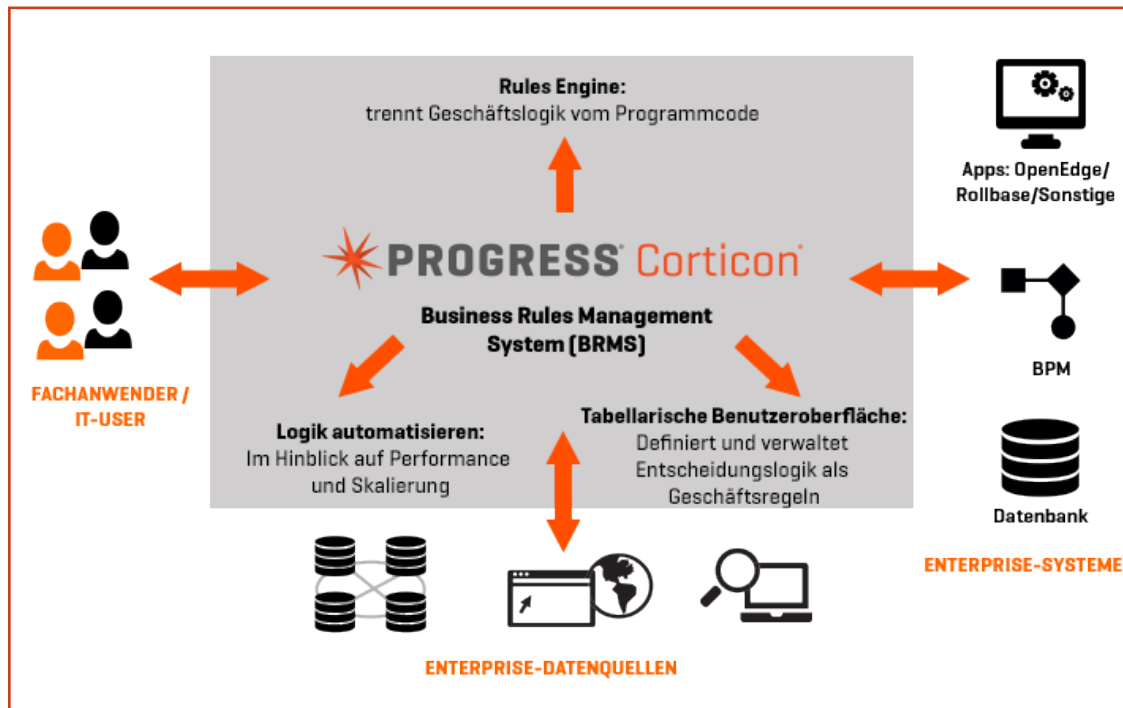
Rules Engine:
trennt Geschäftslogik vom Programmcode

PROGRESS Corticon

Business Rules Management System (BRMS)

Logik automatisieren:
Im Hinblick auf Performance und Skalierung

Tabellarische Benutzeroberfläche:
Definiert und verwaltet Entscheidungslogik als Geschäftsregeln

FACHANWENDER / IT-USER

Apps: OpenEdge/ Rollbase/Sonstige

BPM

Datenbank

ENTERPRISE-SYSTEME

ENTERPRISE-DATENQUELLEN